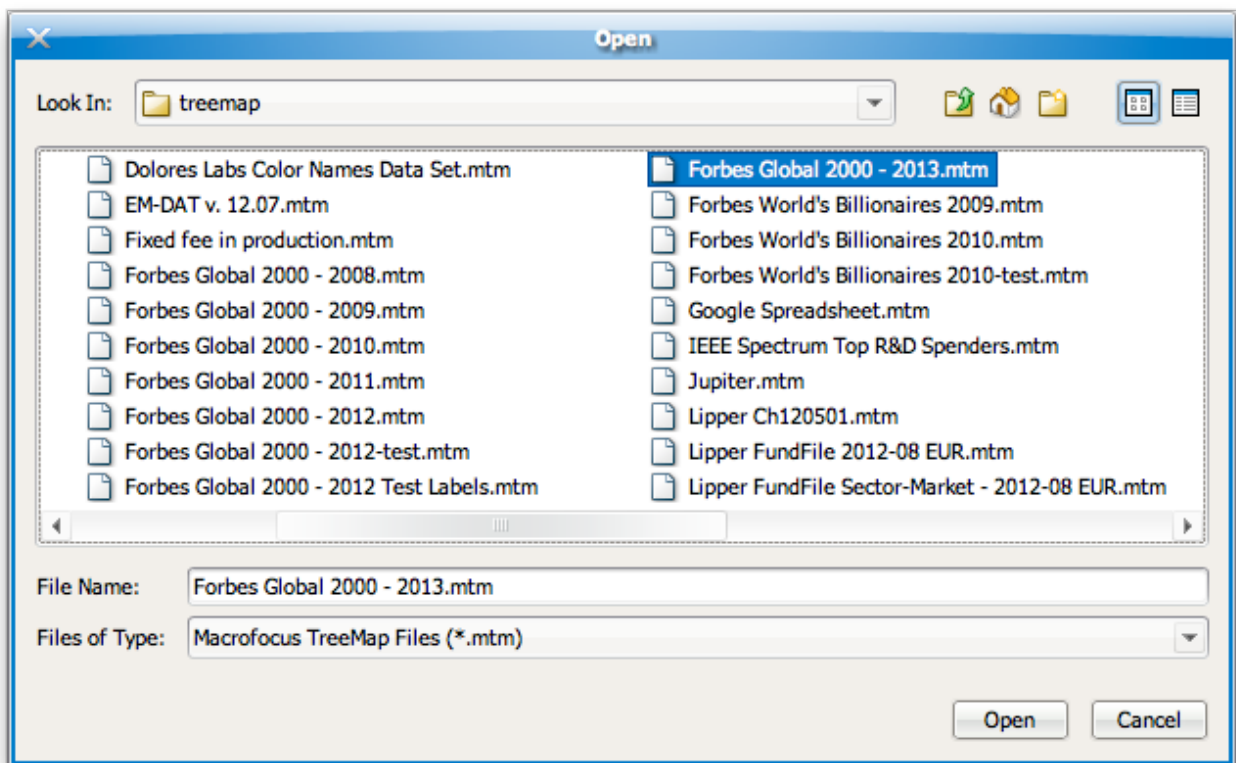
Open

Look In: treemap

Dolores Labs Color Names Data Set.mtm
EM-DAT v. 12.07.mtm
Fixed fee in production.mtm
Forbes Global 2000 - 2008.mtm
Forbes Global 2000 - 2009.mtm
Forbes Global 2000 - 2010.mtm
Forbes Global 2000 - 2011.mtm
Forbes Global 2000 - 2012.mtm
Forbes Global 2000 - 2012-test.mtm
Forbes Global 2000 - 2012 Test Labels.mtm

Forbes Global 2000 - 2013.mtm
Forbes World's Billionaires 2009.mtm
Forbes World's Billionaires 2010.mtm
Forbes World's Billionaires 2010-test.mtm
Google Spreadsheet.mtm
IEEE Spectrum Top R&D Spenders.mtm
Jupiter.mtm
Lipper Ch120501.mtm
Lipper FundFile 2012-08 EUR.mtm
Lipper FundFile Sector-Market - 2012-08 EUR.mtm

File Name: Forbes Global 2000 - 2013.mtm

Files of Type: Macrofocus TreeMap Files (*.mtm)

Open Cancel